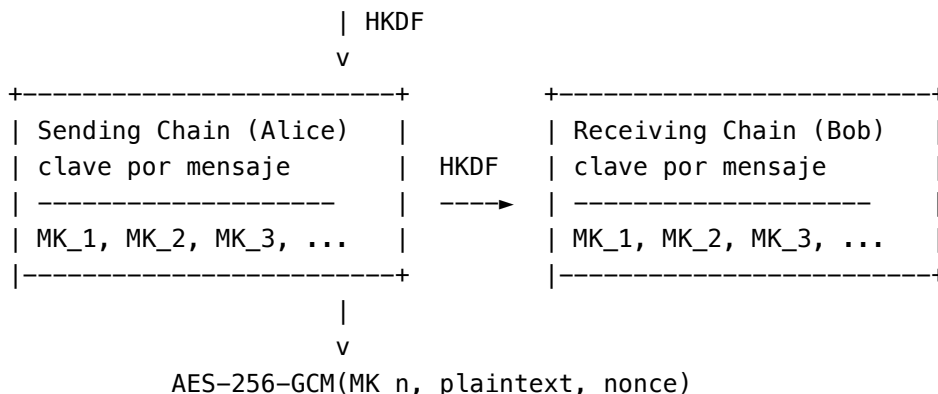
| HKDF
v

+------------------------+
| Sending Chain (Alice) |
| clave por mensaje |
| -------------------- |
| MK_1, MK_2, MK_3, ... |
|------------------------+

HKDF
---->

+------------------------
| Receiving Chain (Bob)
| clave por mensaje
| --------------------
| MK_1, MK_2, MK_3, ...
|------------------------

|
v
AES-256-GCM(MK_n, plaintext, nonce)